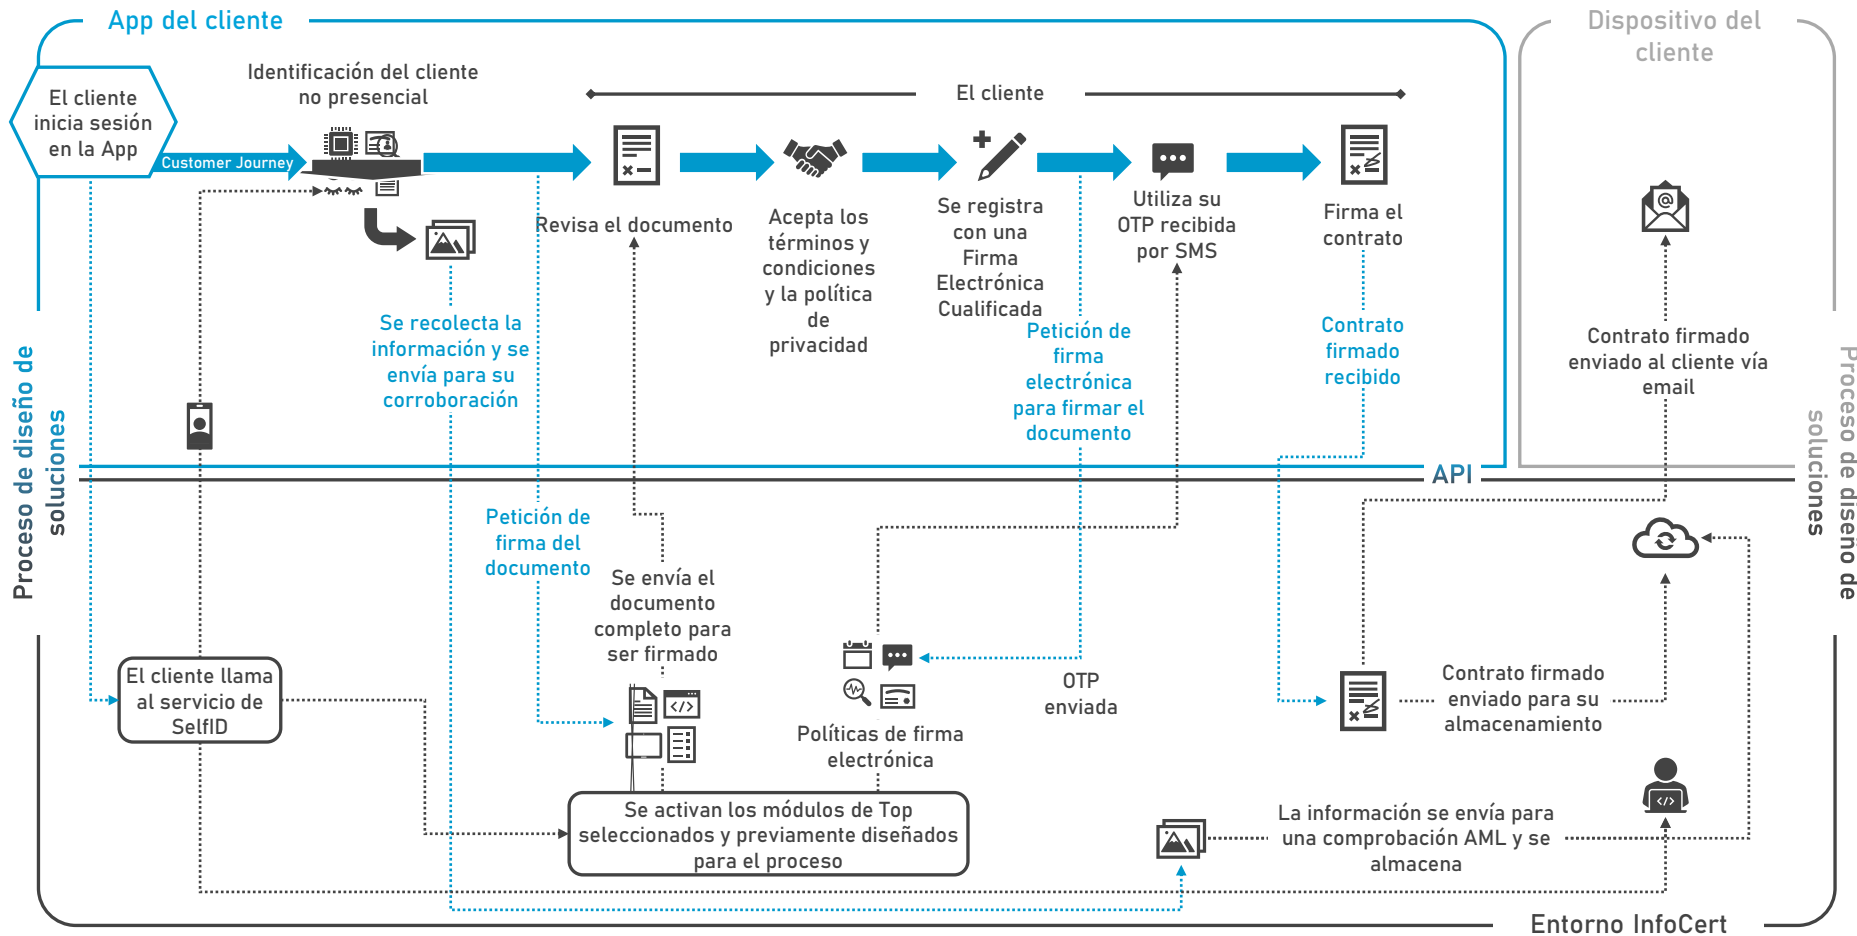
App del cliente

Dispositivo del cliente

El cliente inicia sesión en la App

Customer Journey

Identificación del cliente no presencial

El cliente

Revisa el documento

Acepta los términos y condiciones y la política de privacidad

Se registra con una Firma Electrónica Cualificada

Utiliza su OTP recibida por SMS

Firma el contrato

Se recolecta la información y se envía para su corroboración

Petición de firma electrónica para firmar el documento

Contrato firmado recibido

Contrato firmado enviado al cliente vía email

Proceso de diseño de soluciones

Proceso de diseño de soluciones

API

Petición de firma del documento

Se envía el documento completo para ser firmado

OTP enviada

Políticas de firma electrónica

Contrato firmado enviado para su almacenamiento

El cliente llama al servicio de SelfID

Se activan los módulos de Top seleccionados y previamente diseñados para el proceso

La información se envía para una comprobación AML y se almacena

Entorno InfoCert